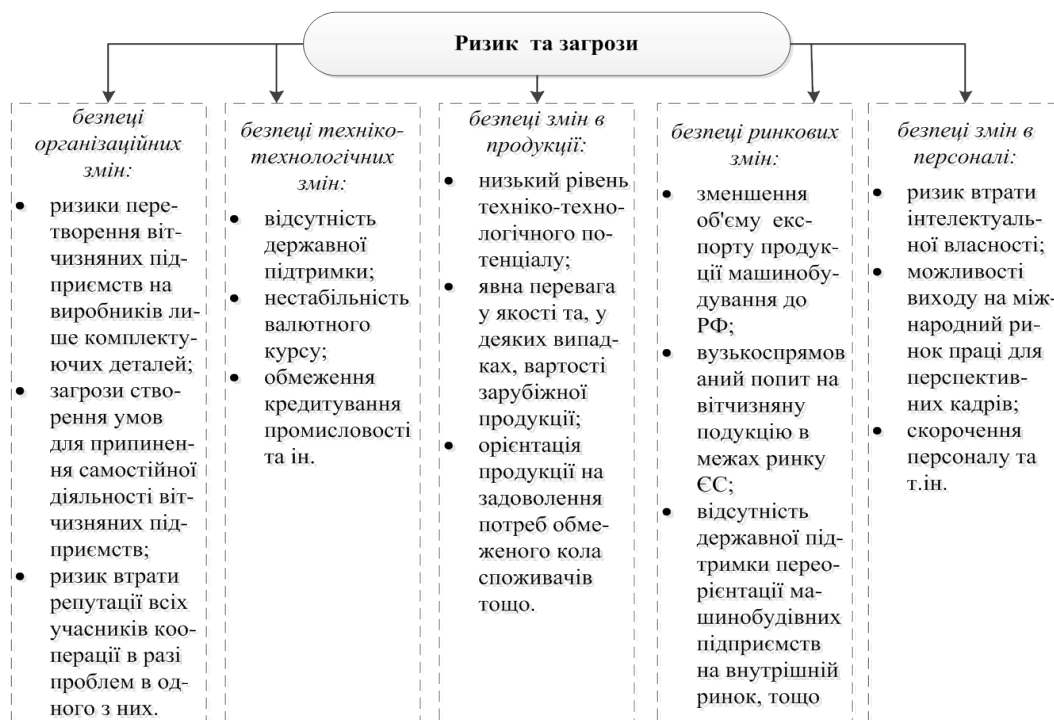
Ризик та загрози

безпеці організаційних змін:
- ризики перетворення вітчизняних підприємств на виробників лише комплектуючих деталей;
- загрози створення умов для припинення самостійної діяльності вітчизняних підприємств;
- ризик втрати репутації всіх учасників кооперації в разі проблем в одного з них.

безпеці техніко-технологічних змін:
- відсутність державної підтримки;
- нестабільність валютного курсу;
- обмеження кредитування промисловості та ін.

безпеці змін в продукції:
- низький рівень техніко-технологічного потенціалу;
- явна перевага у якості та, у деяких випадках, вартості зарубіжної продукції;
- орієнтація продукції на задоволення потреб обмеженого кола споживачів тощо.

безпеці ринкових змін:
- зменшення об'єму експорту продукції машинобудування до РФ;
- вузькоспрямов аний попит на вітчизняну подукцію в межах ринку ЄС;
- відсутність державної підтримки переорієнтації машинобудівних підприємств на внутрішній ринок, тощо

безпеці змін в персоналі:
- ризик втрати інтелектуальної власності;
- можливості виходу на міжнародний ринок праці для перспективних кадрів;
- скорочення персоналу та т.ін.